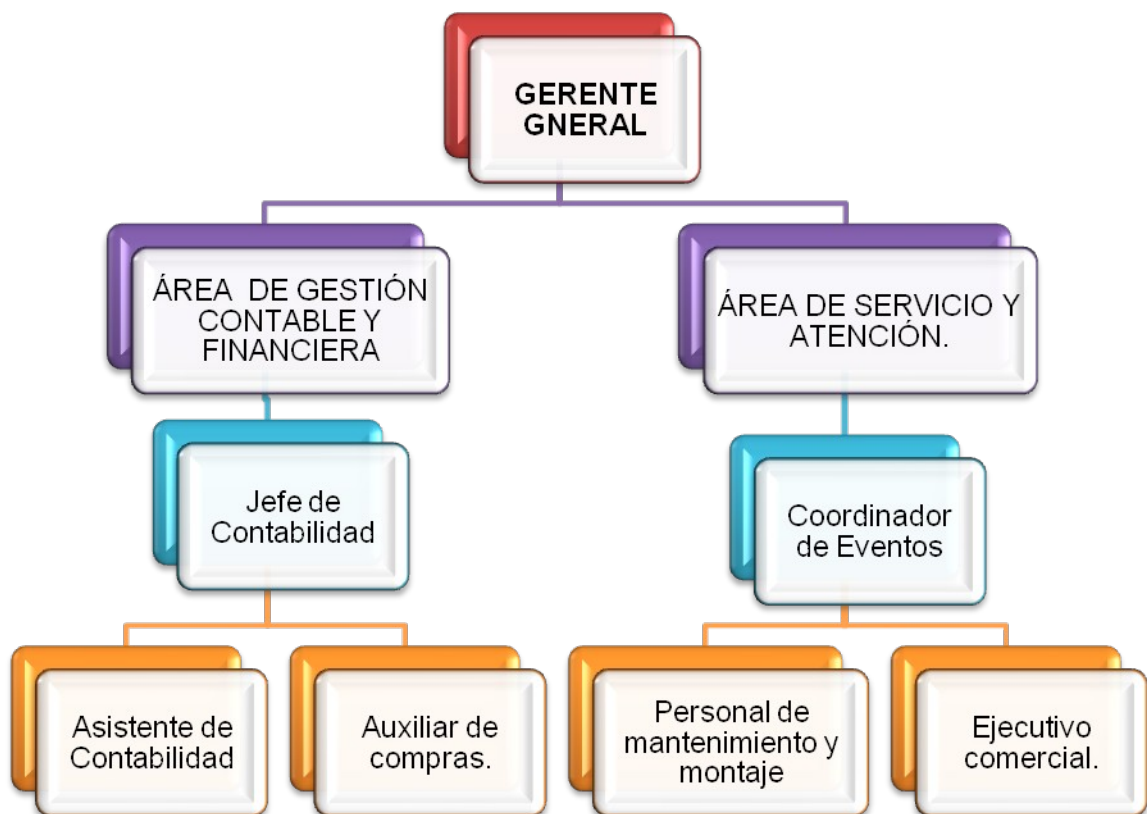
GERENTE GNERAL

ÁREA DE GESTIÓN CONTABLE Y FINANCIERA

ÁREA DE SERVICIO Y ATENCIÓN.

Jefe de Contabilidad

Coordinador de Eventos

Asistente de Contabilidad

Auxiliar de compras.

Personal de mantenimiento y montaje

Ejecutivo comercial.